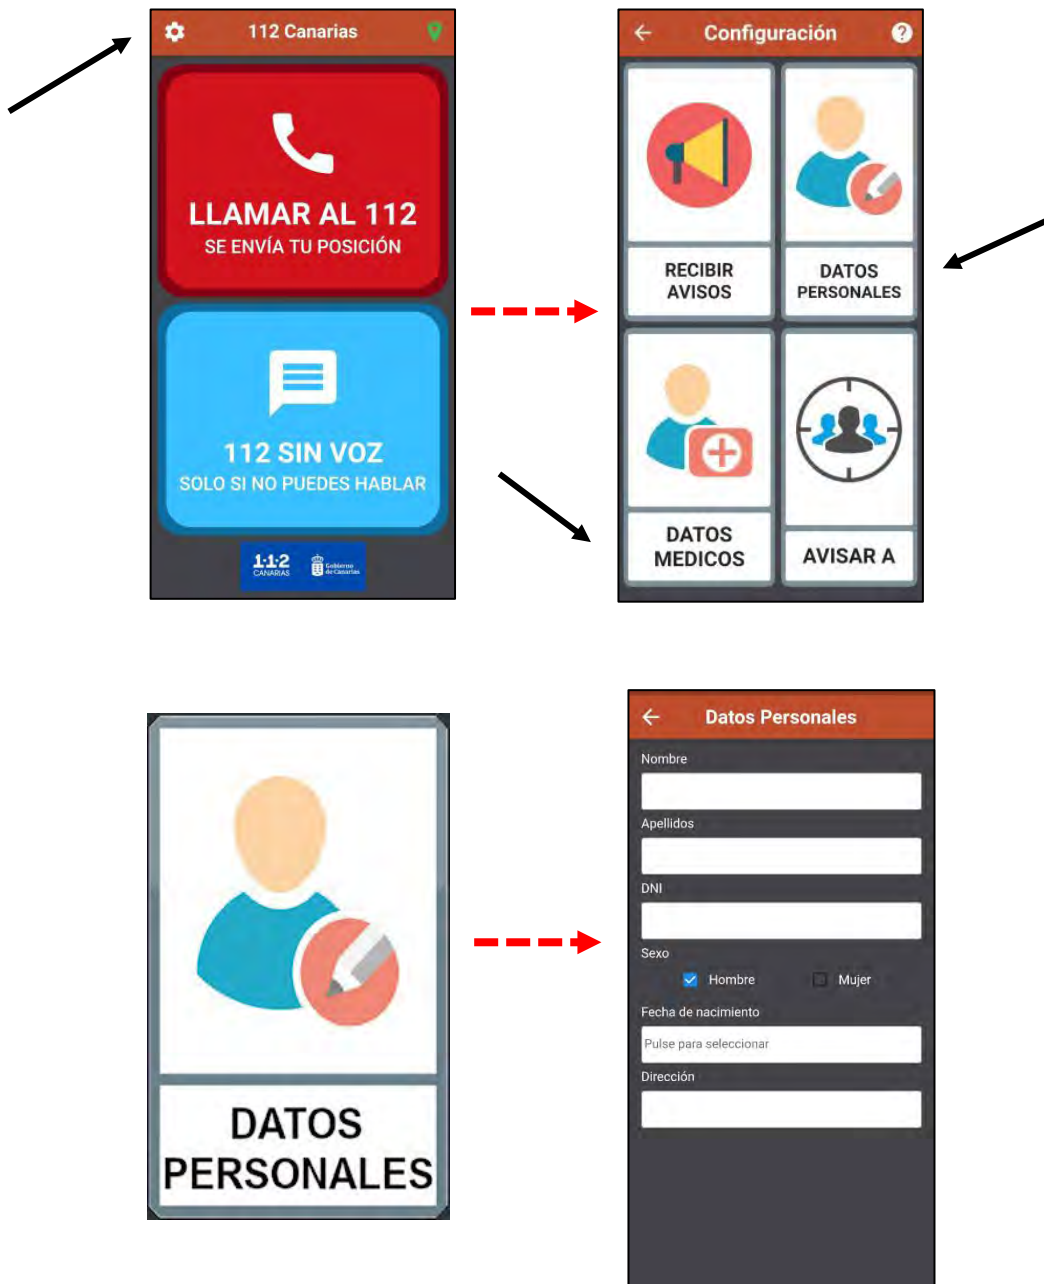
112 Canarias

LLAMAR AL 112
SE ENVÍA TU POSICIÓN

112 SIN VOZ
SOLO SI NO PUEDES HABLAR

1·1·2 CANARIAS Gobierno de Canarias

Configuración

RECIBIR AVISOS

DATOS PERSONALES

DATOS MEDICOS

AVISAR A

DATOS PERSONALES

Datos Personales

Nombre

Apellidos

DNI

Sexo

Hombre

Mujer

Fecha de nacimiento

Pulse para seleccionar

Dirección